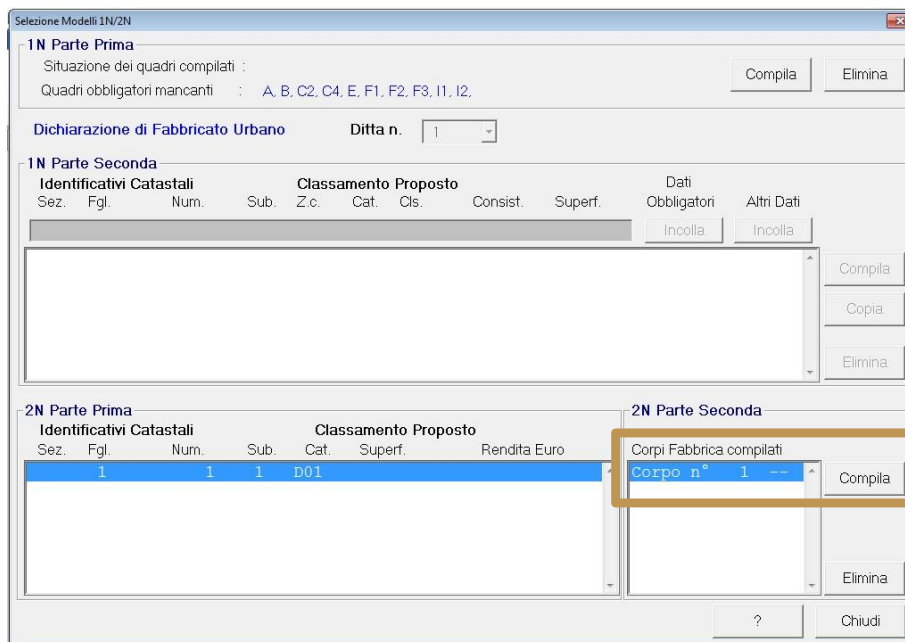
Selezione Modelli 1N/2N

1N Parte Prima
Situazione dei quadri compilati :
Quadri obbligatori mancanti : A, B, C2, C4, E, F1, F2, F3, I1, I2,

Compila
Elimina

Dichiarazione di Fabbricato Urbano
Ditta n. 1

1N Parte Seconda
Identificativi Catastali
Sez. Fgl. Num. Sub.
Classamento Proposto
Z.c. Cat. Cls. Consist. Superf.
Dati Obbligatori
Altri Dati
Incolla
Incolla

Compila
Copia
Elimina

2N Parte Prima
Identificativi Catastali
Sez. Fgl. Num. Sub.
Classamento Proposto
Cat. Superf. Rendita Euro

| Sez. | Fgl. | Num. | Sub. | Cat. | Superf. | Rendita Euro |
|---|---|---|---|---|---|---|
| | 1 | 1 | 1 | D01 | | |

2N Parte Seconda
Corpi Fabbrica compilati
Corpo n° 1 --

Compila
Elimina

?
Chiudi